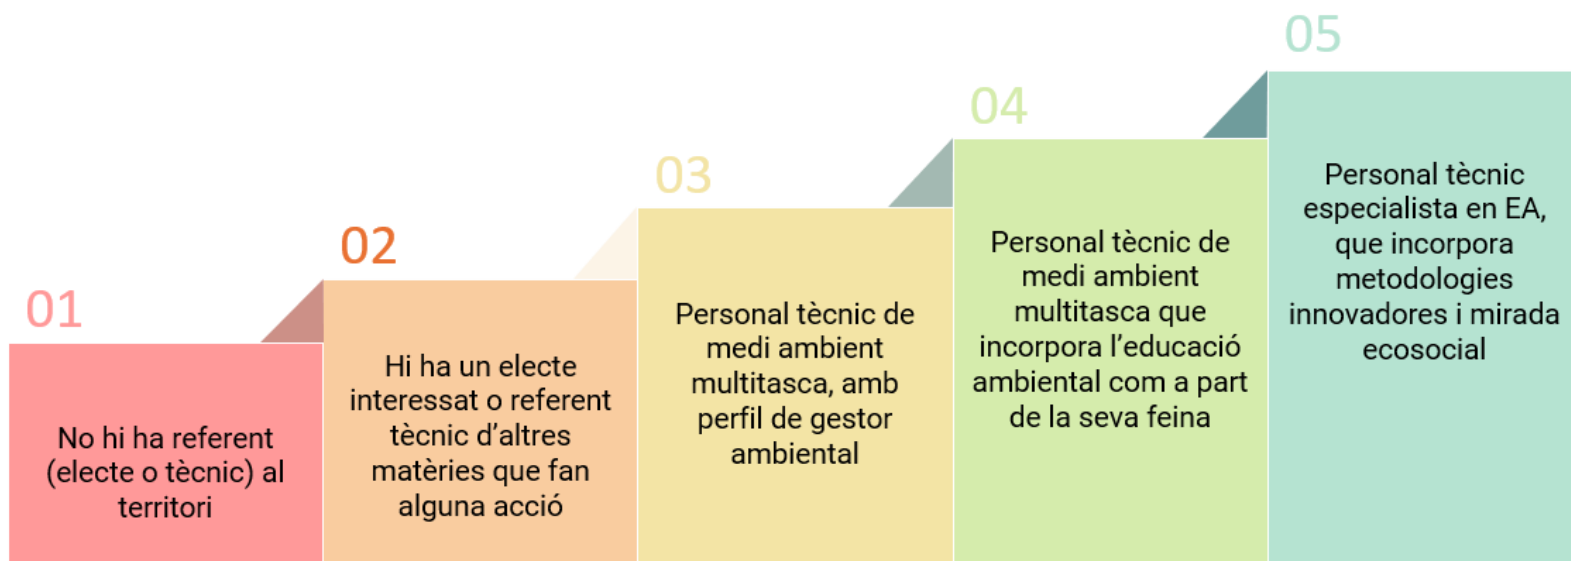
01

No hi ha referent (electe o tècnic) al territori

02

Hi ha un electe interessat o referent tècnic d'altres matèries que fan alguna acció

03

Personal tècnic de medi ambient multitasca, amb perfil de gestor ambiental

04

Personal tècnic de medi ambient multitasca que incorpora l'educació ambiental com a part de la seva feina

05

Personal tècnic especialista en EA, que incorpora metodologies innovadores i mirada ecosocial